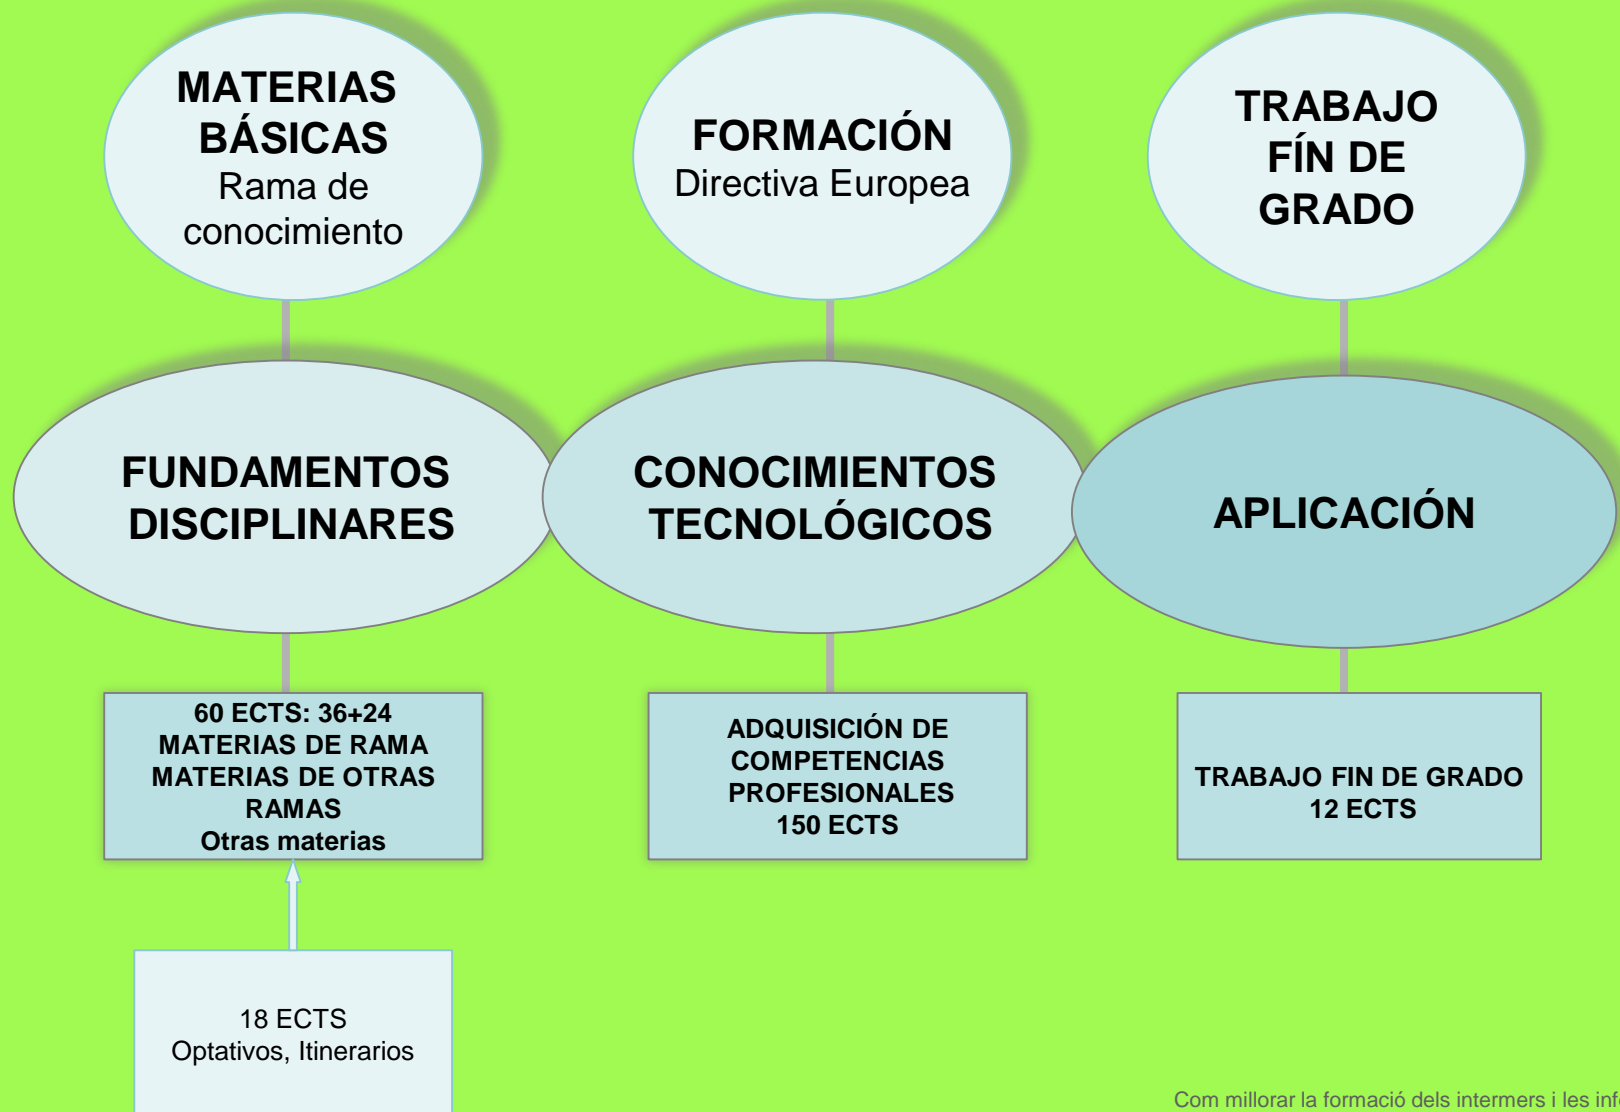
MATERIAS BÁSICAS
Rama de conocimiento

FORMACIÓN
Directiva Europea

TRABAJO FÍN DE GRADO

FUNDAMENTOS DISCIPLINARES

CONOCIMIENTOS TECNOLÓGICOS

APLICACIÓN

60 ECTS: 36+24
MATERIAS DE RAMA
MATERIAS DE OTRAS RAMAS
Otras materias

ADQUISICIÓN DE COMPETENCIAS PROFESIONALES
150 ECTS

TRABAJO FIN DE GRADO
12 ECTS

18 ECTS
Optativos, Itinerarios

Com millorar la formació dels intermers i les inf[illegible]